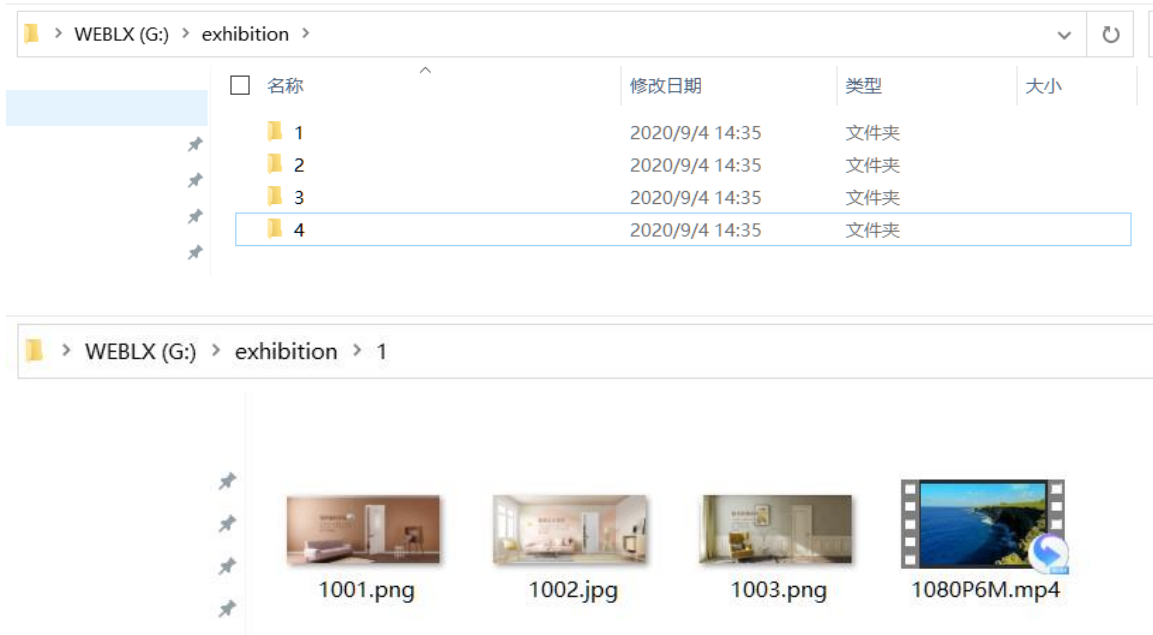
> WEBLX (G:) > exhibition >

| 名称 | 修改日期 | 类型 | 大小 |
|---|---|---|---|
| 1 | 2020/9/4 14:35 | 文件夹 | |
| 2 | 2020/9/4 14:35 | 文件夹 | |
| 3 | 2020/9/4 14:35 | 文件夹 | |
| 4 | 2020/9/4 14:35 | 文件夹 | |

> WEBLX (G:) > exhibition > 1

1001.png
1002.jpg
1003.png
1080P6M.mp4